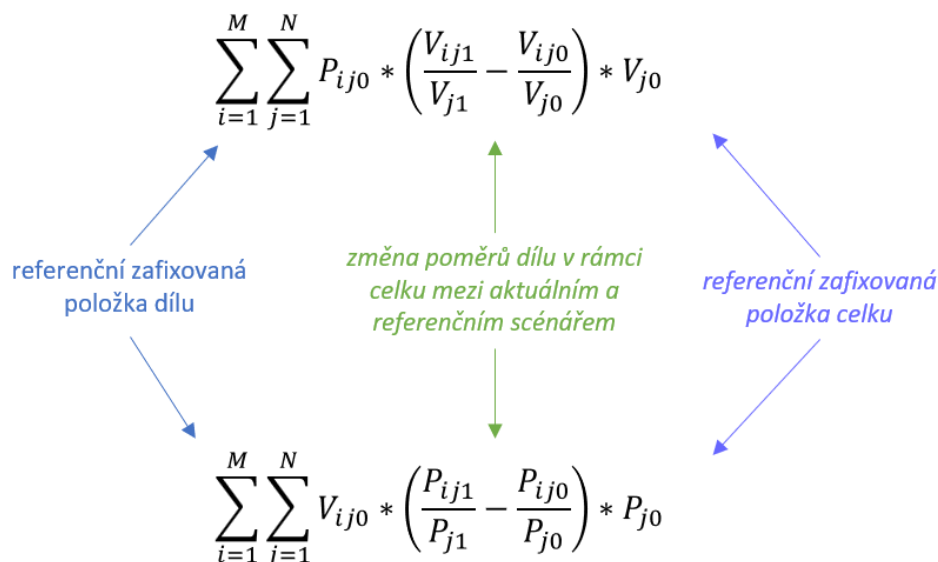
$\sum_{i=1}^{M}\sum_{j=1}^{N} P_{ij0} * \left(\frac{V_{ij1}}{V_{j1}} - \frac{V_{ij0}}{V_{j0}}\right) * V_{j0}$

referenční zafixovaná položka dílu

změna poměrů dílu v rámci celku mezi aktuálním a referenčním scénářem

referenční zafixovaná položka celku

$\sum_{i=1}^{M}\sum_{i=1}^{N} V_{ij0} * \left(\frac{P_{ij1}}{P_{j1}} - \frac{P_{ij0}}{P_{j0}}\right) * P_{j0}$